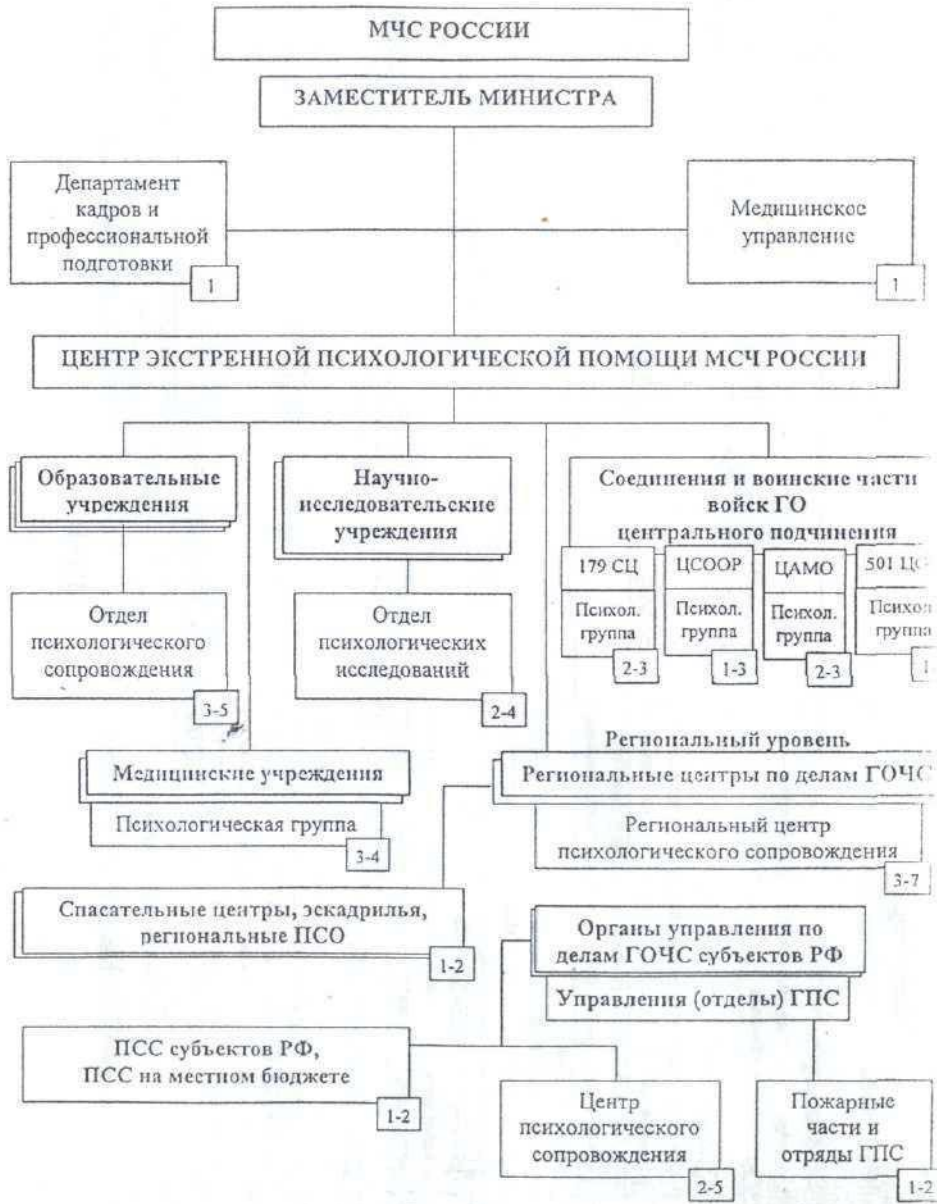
МЧС РОССИИ

ЗАМЕСТИТЕЛЬ МИНИСТРА

Департамент кадров и профессиональной подготовки
1

Медицинское управление
1

ЦЕНТР ЭКСТРЕННОЙ ПСИХОЛОГИЧЕСКОЙ ПОМОЩИ МСЧ РОССИИ

Образовательные учреждения

Отдел психологического сопровождения
3-5

Научно-исследовательские учреждения

Отдел психологических исследований
2-4

Соединения и воинские части войск ГО центрального подчинения

179 СЦ
Психол. группа
2-3

ЦСООР
Психол. группа
1-3

ЦАМО
Психол. группа
2-3

501 Ц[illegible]
Психол. группа
1

Медицинские учреждения

Психологическая группа
3-4

Региональный уровень

Региональные центры по делам ГОЧС

Региональный центр психологического сопровождения
3-7

Спасательные центры, эскадрилья, региональные ПСО
1-2

Органы управления по делам ГОЧС субъектов РФ

Управления (отделы) ГПС

ПСС субъектов РФ, ПСС на местном бюджете
1-2

Центр психологического сопровождения
2-5

Пожарные части и отряды ГПС
1-2